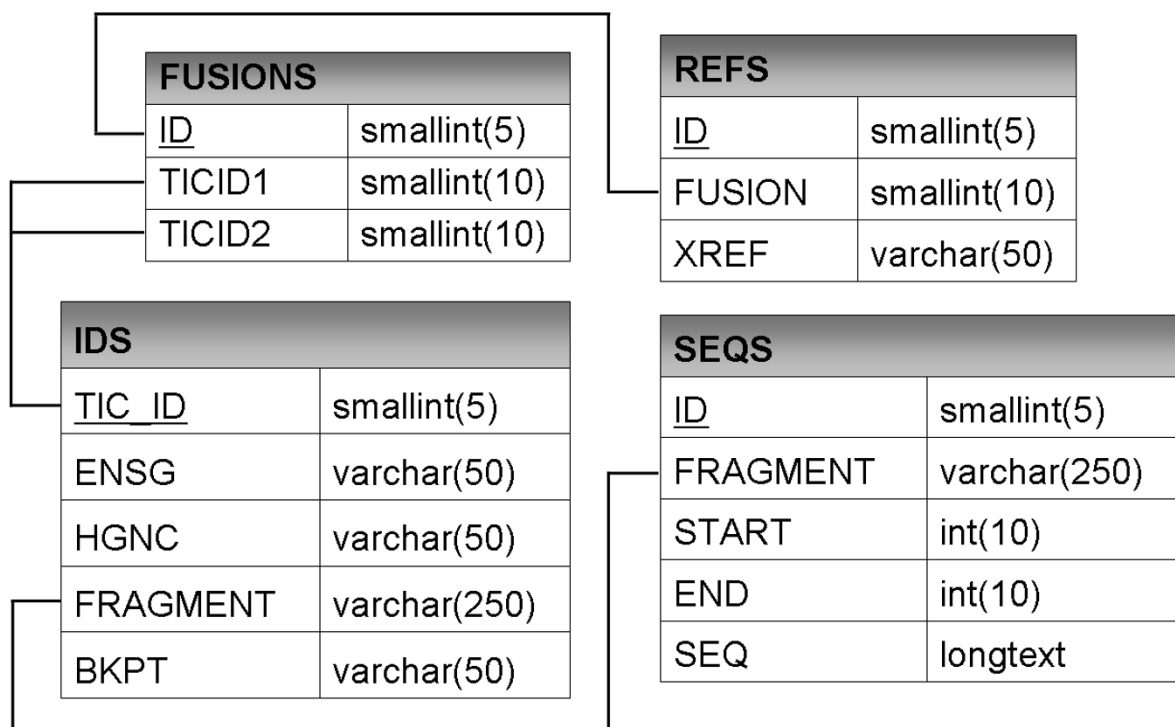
| FUSIONS | |
|---|---|
| ID | smallint(5) |
| TICID1 | smallint(10) |
| TICID2 | smallint(10) |

| REFS | |
|---|---|
| ID | smallint(5) |
| FUSION | smallint(10) |
| XREF | varchar(50) |

| IDS | |
|---|---|
| TIC_ID | smallint(5) |
| ENSG | varchar(50) |
| HGNC | varchar(50) |
| FRAGMENT | varchar(250) |
| BKPT | varchar(50) |

| SEQS | |
|---|---|
| ID | smallint(5) |
| FRAGMENT | varchar(250) |
| START | int(10) |
| END | int(10) |
| SEQ | longtext |